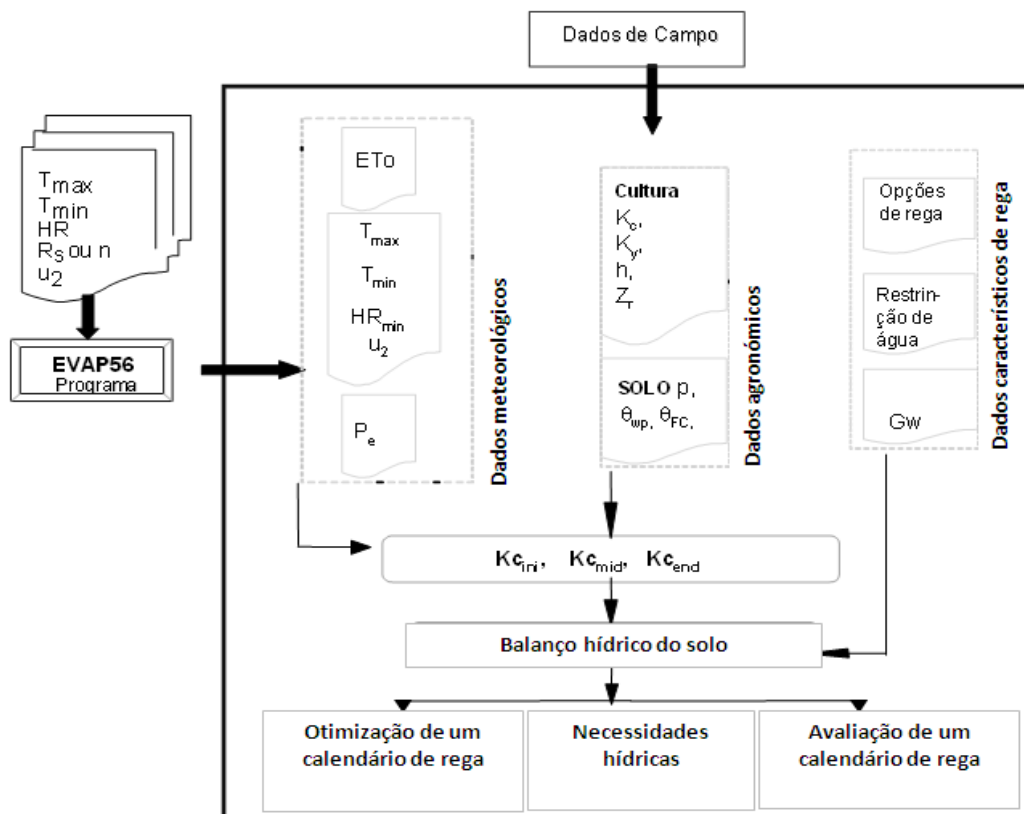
Dados de Campo

$T_{max}$
$T_{min}$
HR
$R_S$ ou n
$u_2$

EVAP56
Programa

ETo

$T_{max}$
$T_{min}$
$HR_{min}$
$u_2$

$P_e$

Dados meteorológicos

Cultura
$K_c$,
$K_y$,
h,
$Z_r$

SOLO p,
$\theta_{wp}$, $\theta_{FC}$,

Dados agronómicos

Opções de rega

Restrição de água

Gw

Dados característicos de rega

$Kc_{ini}$, $Kc_{mid}$, $Kc_{end}$

Balanço hídrico do solo

Otimização de um calendário de rega

Necessidades hídricas

Avaliação de um calendário de rega